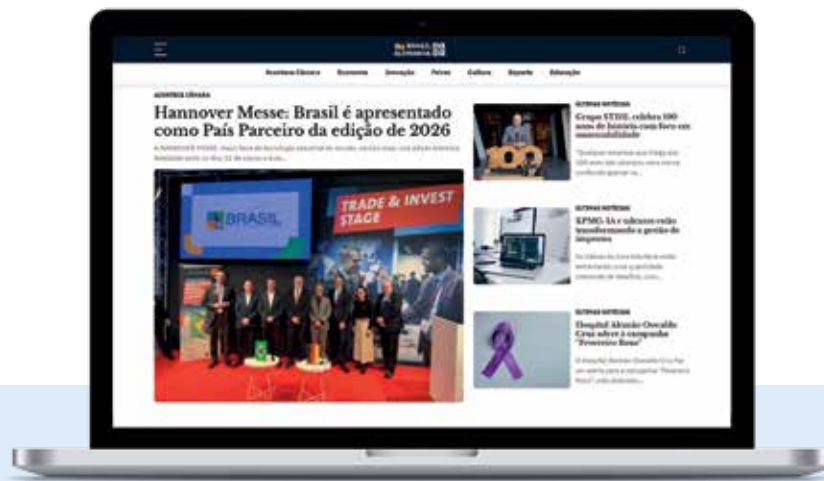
BRASIL ALEMANHA

Assuntos Câmara Economia Inovação Feiras Cultura Esporte Educação

ASSUNTOS CÂMARA

Hannover Messe: Brasil é apresentado como País Parceiro da edição de 2026

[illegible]

BRASIL

TRADE & INVEST STAGE

ÚLTIMAS NOTÍCIAS

Grupo STIHL celebra 100 anos de história com foco em sustentabilidade

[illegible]

ÚLTIMAS NOTÍCIAS

KPMG: IA e sensores estão transformando a gestão de impostos

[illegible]

ÚLTIMAS NOTÍCIAS

Hospital Alemão Oswaldo Cruz adere à campanha "Fevereiro Roxo"

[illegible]